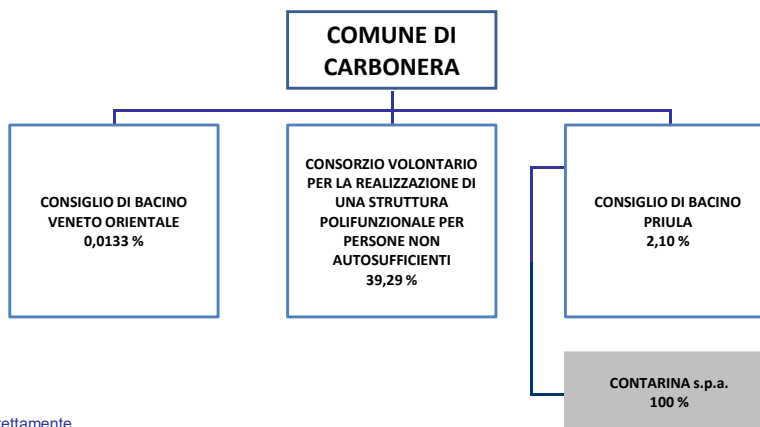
COMUNE DI CARBONERA

CONSIGLIO DI BACINO VENETO ORIENTALE
0,0133 %

CONSORZIO VOLONTARIO PER LA REALIZZAZIONE DI UNA STRUTTURA POLIFUNZIONALE PER PERSONE NON AUTOSUFFICIENTI
39,29 %

CONSIGLIO DI BACINO PRIULA
2,10 %

CONTARINA s.p.a.
100 %

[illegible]rettamente